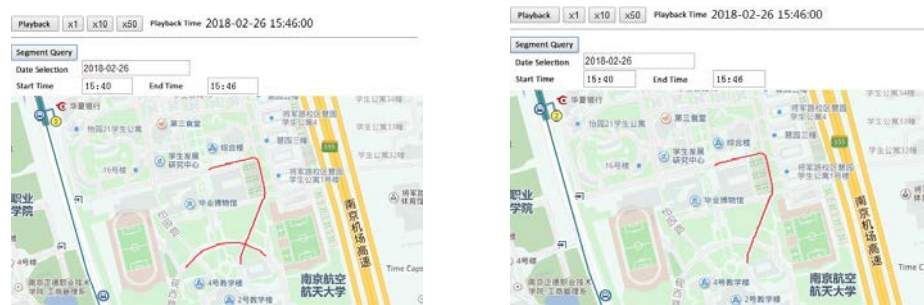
Playback x1 x10 x50 Playback Time 2018-02-26 15:46:00

Segment Query

Date Selection 2018-02-26

Start Time 15:40 End Time 15:46

华夏银行

物园21学生公寓

第三食堂

综合楼

慧园三楼

学生发展研究中心

16号楼

毕业博物馆

职业学院

4号楼

4号教学楼

2号教学楼

南京航空航天大学

南京机场高速

Time Caps

Playback x1 x10 x50 Playback Time 2018-02-26 15:46:00

Segment Query

Date Selection 2018-02-26

Start Time 15:40 End Time 15:46

华夏银行

物园21学生公寓

第三食堂

综合楼

慧园三楼

学生发展研究中心

16号楼

毕业博物馆

职业学院

4号楼

4号教学楼

2号教学楼

南京航空航天大学

南京机场高速

Time C